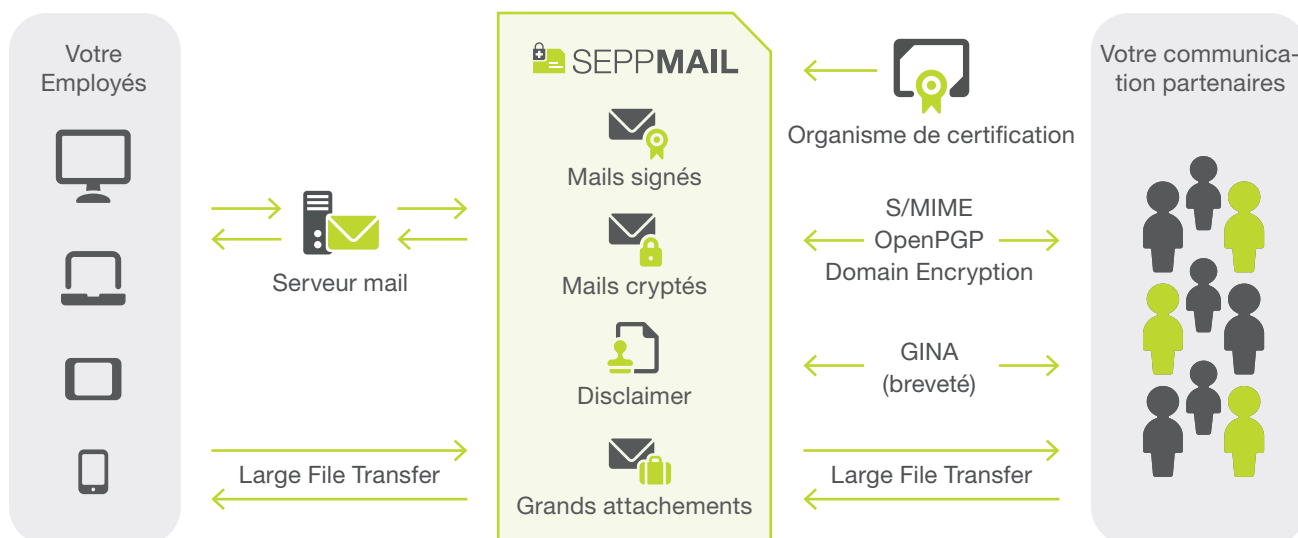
Votre Employés

SEPPMAIL

Mails signés

Mails cryptés

Disclaimer

Grands attachements

Serveur mail

Large File Transfer

Organisme de certification

S/MIME
OpenPGP
Domain Encryption

GINA
(breveté)

Large File Transfer

Votre communication partenaires